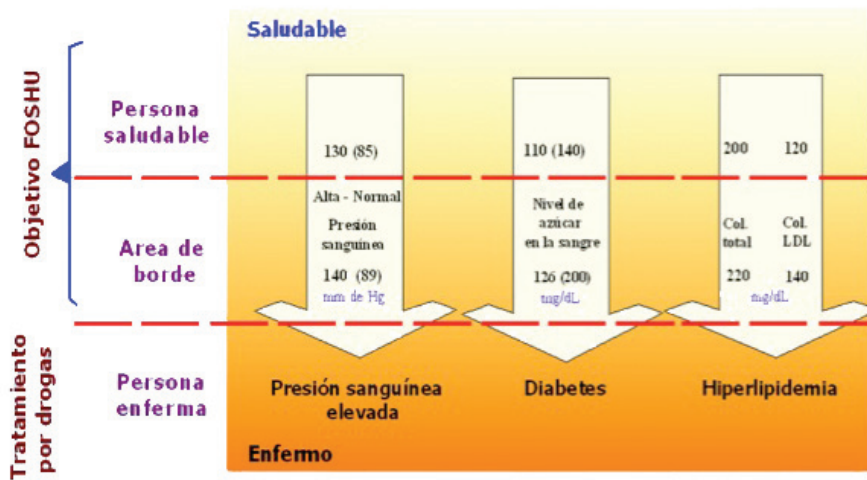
Saludable

Objetivo FOSHU

Persona saludable

Area de borde

Tratamiento por drogas

Persona enferma

130 (85)

Alta - Normal

Presión sanguínea

140 (89)

mm de Hg

110 (140)

Nivel de azúcar en la sangre

126 (200)

mg/dL

200

120

Col. total

Col. LDL

220

140

mg/dL

Presión sanguínea elevada

Diabetes

Hiperlipidemia

Enfermo